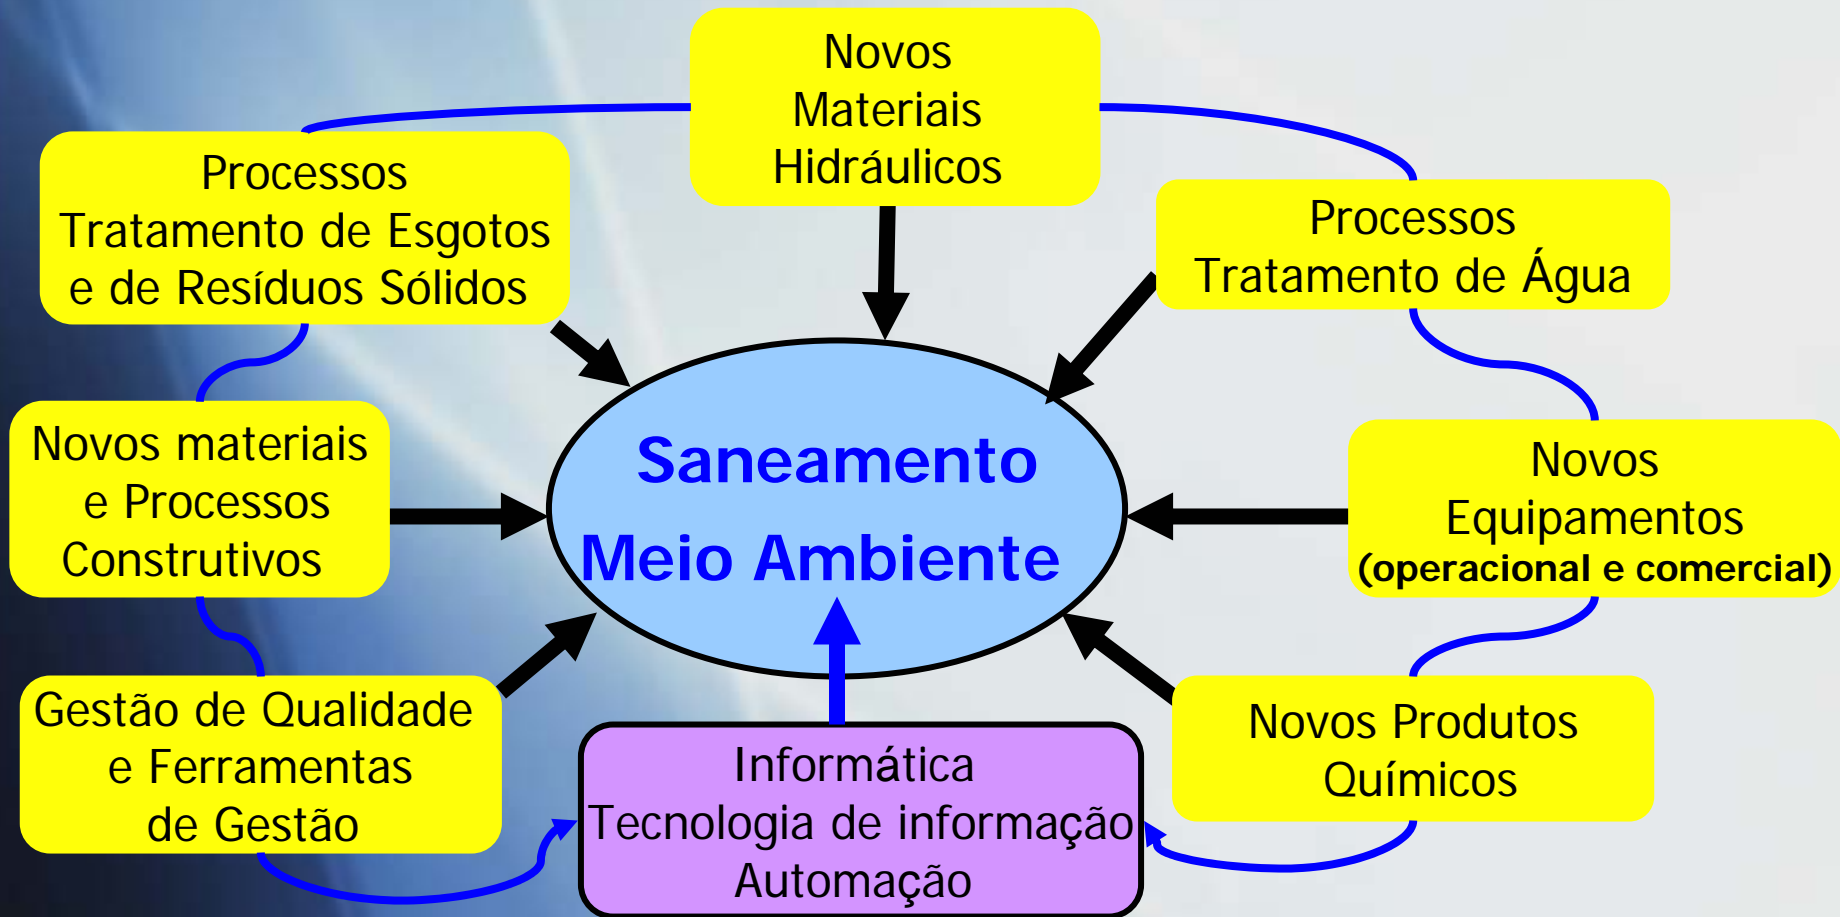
Novos Materiais Hidráulicos

Processos Tratamento de Esgotos e de Resíduos Sólidos

Processos Tratamento de Água

Novos materiais e Processos Construtivos

Saneamento

Meio Ambiente

Novos Equipamentos (operacional e comercial)

Gestão de Qualidade e Ferramentas de Gestão

Informática Tecnologia de informação Automação

Novos Produtos Químicos